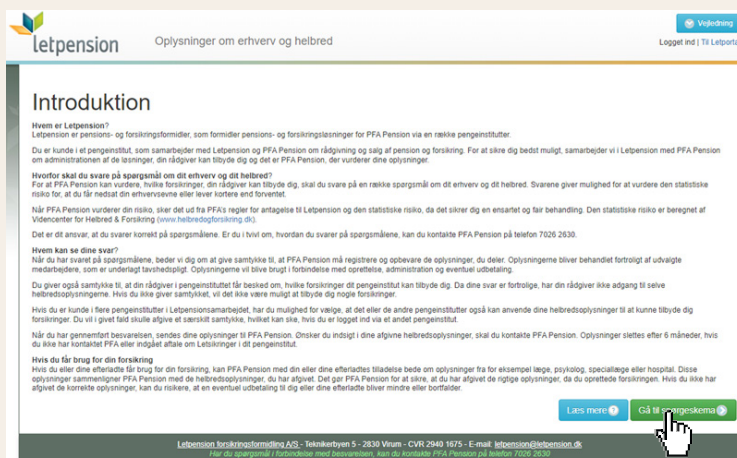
letpension

Oplysninger om erhverv og helbred

Vejledning

Logget ind | Til Letpen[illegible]

Introduktion

Hvem er Letpension?
Letpension er pensions- og forsikringsformidler, som formidler pensions- og forsikringsløsninger for PFA Pension via en række pengeinstitutter.

Du er kunde i et pengeinstitut, som samarbejder med Letpension og PFA Pension om rådgivning og salg af pension og forsikring. For at sikre dig bedst muligt, samarbejder vi i Letpension med PFA Pension om administrationen af de løsninger, din rådgiver kan tilbyde dig og det er PFA Pension, der vurderer dine oplysninger.

Hvorfor skal du svare på spørgsmål om dit erhverv og dit helbred?
For at PFA Pension kan vurdere, hvilke forsikringer, din rådgiver kan tilbyde dig, skal du svare på en række spørgsmål om dit erhverv og dit helbred. Svarene giver mulighed for at vurdere den statistiske risiko for, at du får nedsat din erhvervsevne eller lever kortere end forventet.

Når PFA Pension vurderer din risiko, sker det ud fra PFA's regler for antagelse til Letpension og den statistiske risiko, da det sikrer dig en ensartet og fair behandling. Den statistiske risiko er beregnet af Videncenter for Helbred & Forsikring (www.helbredogforsikring.dk).

Det er dit ansvar, at du svarer korrekt på spørgsmålene. Er du i tvivl om, hvordan du svarer på spørgsmålene, kan du kontakte PFA Pension på telefon 7026 2630.

Hvem kan se dine svar?
Når du har svaret på spørgsmålene, beder vi dig om at give samtykke til, at PFA Pension må registrere og opbevare de oplysninger, du deler. Oplysningerne bliver behandlet fortroligt af udvalgte medarbejdere, som er underlagt tavshedspligt. Oplysningerne vil blive brugt i forbindelse med oprettelse, administration og eventuel udbetaling.

Du giver også samtykke til, at din rådgiver i pengeinstituttet får besked om, hvilke forsikringer dit pengeinstitut kan tilbyde dig. Da dine svar er fortrolige, har din rådgiver ikke adgang til selve helbredsoplysningerne. Hvis du ikke giver samtykket, vil det ikke være muligt at tilbyde dig nogle forsikringer.

Hvis du er kunde i flere pengeinstitutter i Letpensionsamarbejdet, har du mulighed for vælge, at det eller de andre pengeinstitutter også kan anvende dine helbredsoplysninger til at kunne tilbyde dig forsikringer. Du vil i givet fald skulle afgive et særskilt samtykke, hvilket kan ske, hvis du er logget ind via et andet pengeinstitut.

Når du har gennemført besvarelsen, sendes dine oplysninger til PFA Pension. Ønsker du indsigt i dine afgivne helbredsoplysninger, skal du kontakte PFA Pension. Oplysninger slettes efter 6 måneder, hvis du ikke har kontaktet PFA eller indgået aftale om Letsikringer i dit pengeinstitut.

Hvis du får brug for din forsikring
Hvis du eller dine efterladte får brug for din forsikring, kan PFA Pension med din eller dine efterladtes tilladelse bede om oplysninger fra for eksempel læge, psykolog, speciallæge eller hospital. Disse oplysninger sammenligner PFA Pension med de helbredsoplysninger, du har afgivet. Det gør PFA Pension for at sikre, at du har afgivet de rigtige oplysninger, da du oprettede forsikringen. Hvis du ikke har afgivet de korrekte oplysninger, kan du risikere, at en eventuel udbetaling til dig eller dine efterladte bliver mindre eller bortfalder.

Læs mere | Gå til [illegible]rgeskema

Letpension forsikringsformidling A/S - Teknikerbyen 5 - 2830 Virum - CVR 2940 1675 - E-mail: letpension@letpension.dk
Har du spørgsmål i forbindelse med besvarelsen, kan du kontakte PFA Pension på telefon 7026 2630